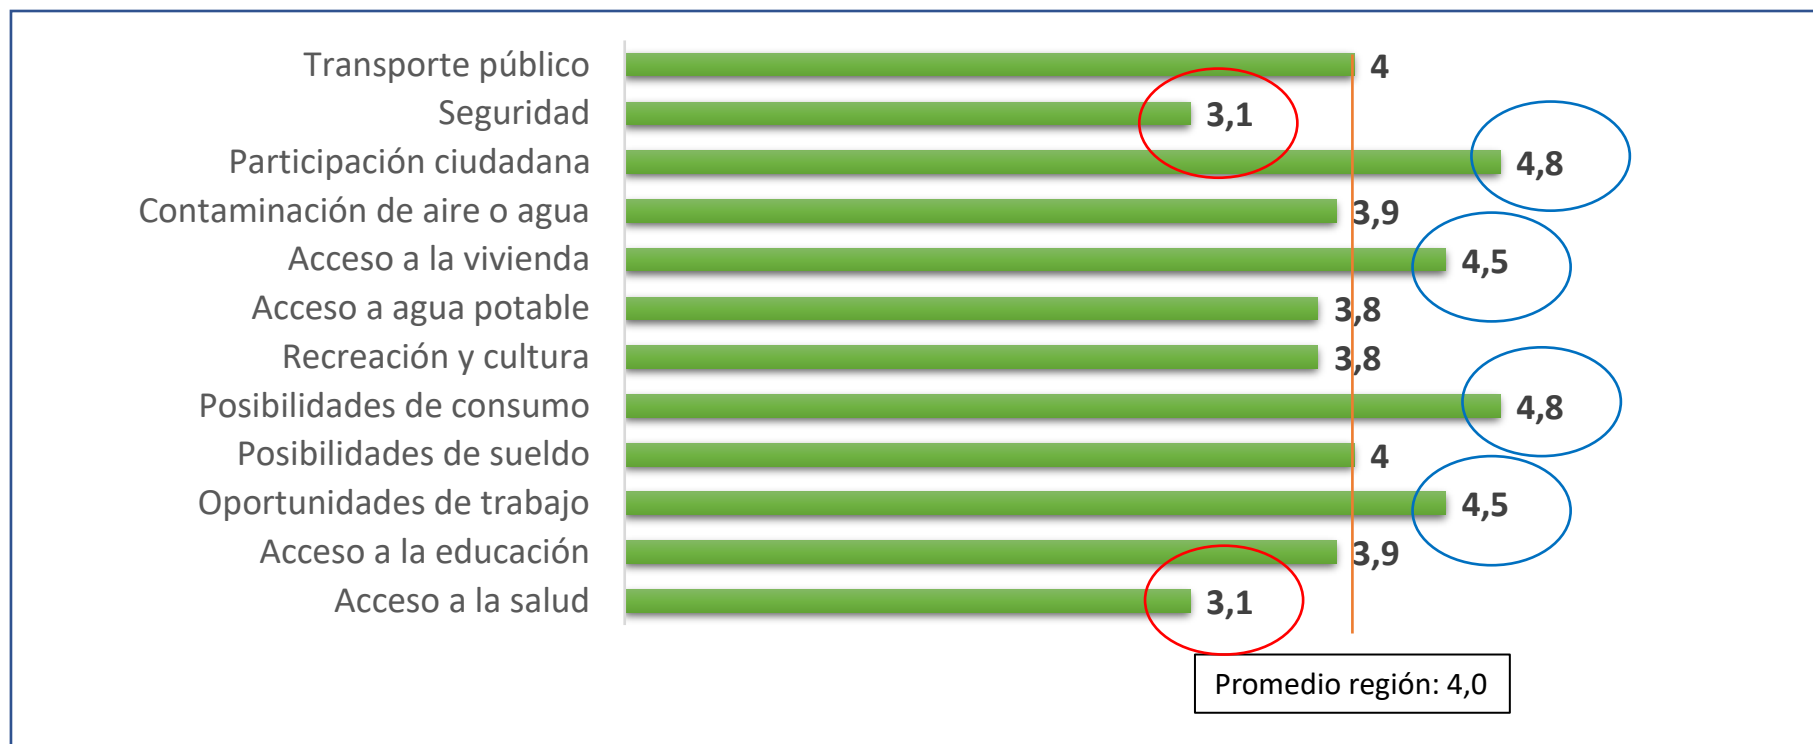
Transporte público 4
Seguridad 3,1
Participación ciudadana 4,8
Contaminación de aire o agua 3,9
Acceso a la vivienda 4,5
Acceso a agua potable 3,8
Recreación y cultura 3,8
Posibilidades de consumo 4,8
Posibilidades de sueldo 4
Oportunidades de trabajo 4,5
Acceso a la educación 3,9
Acceso a la salud 3,1

Promedio región: 4,0